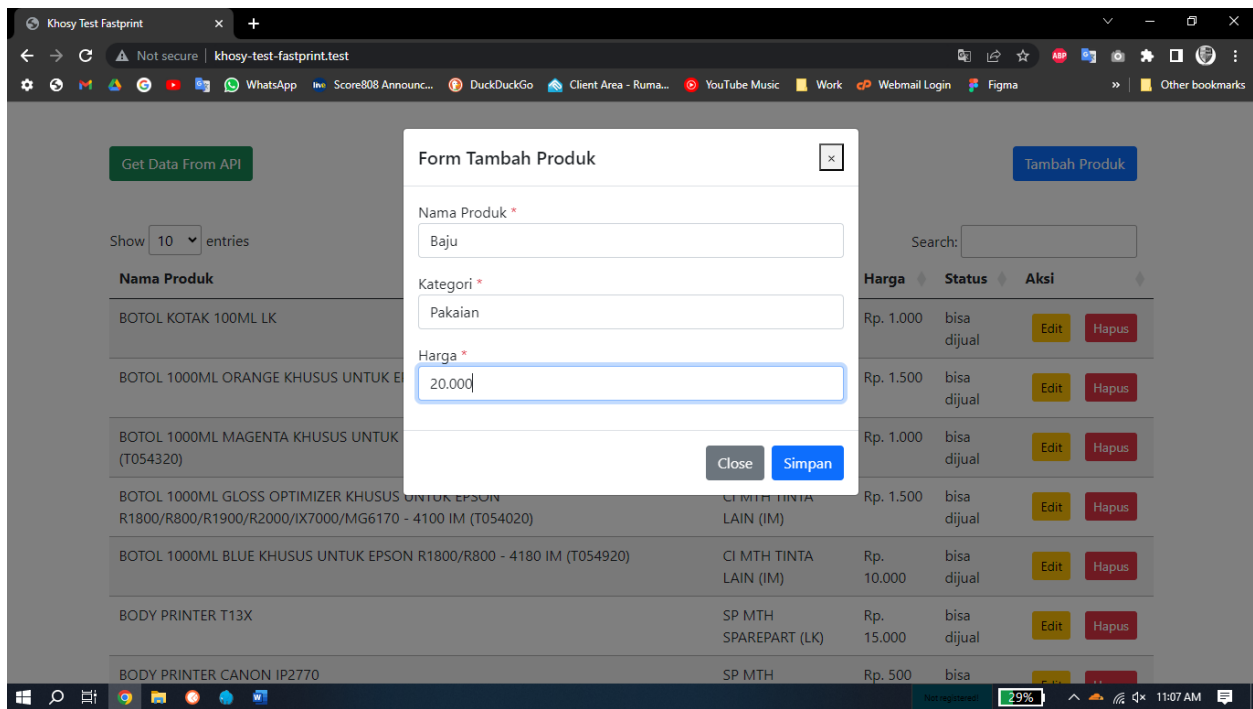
Khosy Test Fastprint ×
+

Not secure | khosy-test-fastprint.test

WhatsApp Score808 Announc... DuckDuckGo Client Area - Ruma... YouTube Music Work Webmail Login Figma » Other bookmarks

Get Data From API

Tambah Produk

Show 10 entries

Search:

| Nama Produk | | Harga | Status | Aksi |
|---|---|---|---|---|
| BOTOL KOTAK 100ML LK | | Rp. 1.000 | bisa dijual | Edit Hapus |
| BOTOL 1000ML ORANGE KHUSUS UNTUK E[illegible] | | Rp. 1.500 | bisa dijual | Edit Hapus |
| BOTOL 1000ML MAGENTA KHUSUS UNTUK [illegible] (T054320) | | Rp. 1.000 | bisa dijual | Edit Hapus |
| BOTOL 1000ML GLOSS OPTIMIZER KHUSUS UNTUK EPSON R1800/R800/R1900/R2000/IX7000/MG6170 - 4100 IM (T054020) | CI MTH TINTA LAIN (IM) | Rp. 1.500 | bisa dijual | Edit Hapus |
| BOTOL 1000ML BLUE KHUSUS UNTUK EPSON R1800/R800 - 4180 IM (T054920) | CI MTH TINTA LAIN (IM) | Rp. 10.000 | bisa dijual | Edit Hapus |
| BODY PRINTER T13X | SP MTH SPAREPART (LK) | Rp. 15.000 | bisa dijual | Edit Hapus |
| BODY PRINTER CANON IP2770 | SP MTH | Rp. 500 | bisa | |

Form Tambah Produk ×

Nama Produk *
Baju

Kategori *
Pakaian

Harga *
20.000

Close Simpan

Not registered 29% 11:07 AM